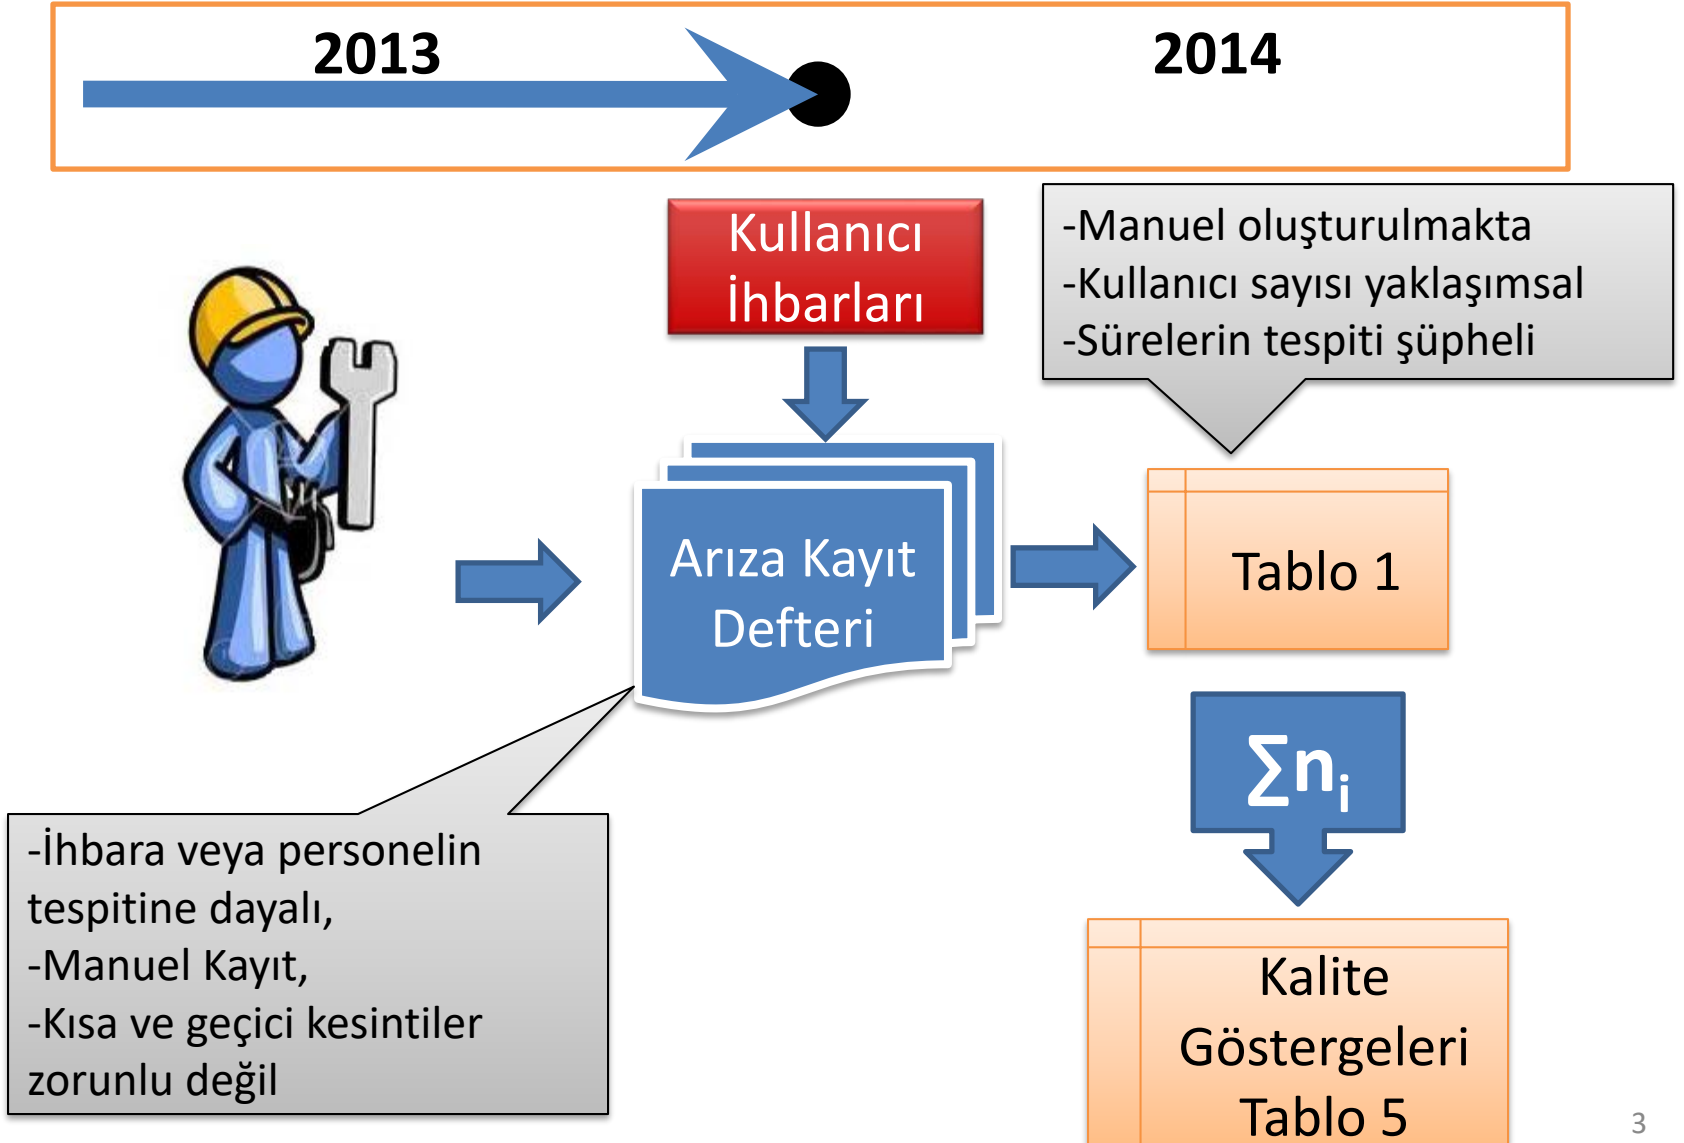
2013

2014

Kullanıcı İhbarları

-Manuel oluşturulmakta
-Kullanıcı sayısı yaklaşımsal
-Sürelerin tespiti şüpheli

Arıza Kayıt Defteri

Tablo 1

$\sum n_i$

-İhbara veya personelin tespitine dayalı,
-Manuel Kayıt,
-Kısa ve geçici kesintiler zorunlu değil

Kalite Göstergeleri Tablo 5

3